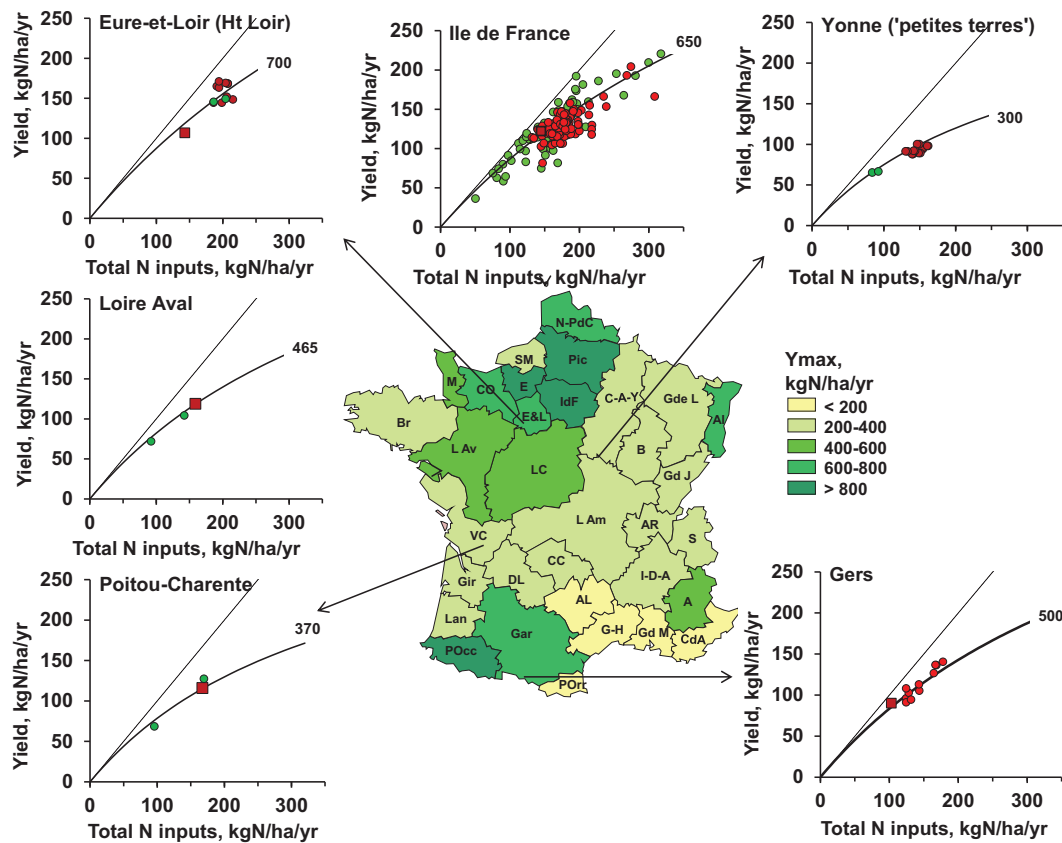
Eure-et-Loir (Ht Loir)

250
200
150
100
50
0
Yield, kgN/ha/yr
700
0 100 200 300
Total N inputs, kgN/ha/yr

Ile de France

250
200
150
100
50
0
Yield, kgN/ha/yr
650
0 100 200 300
Total N inputs, kgN/ha/yr

Yonne ('petites terres')

250
200
150
100
50
0
Yield, kgN/ha/yr
300
0 100 200 300
Total N inputs, kgN/ha/yr

Loire Aval

250
200
150
100
50
0
Yield, kgN/ha/yr
465
0 100 200 300
Total N inputs, kgN/ha/yr

N-PdC
SM
Pic
M
CO
E
IdF
E&L
C-A-Y
Gde L
Al
Br
L Av
LC
B
Gd J
L Am
AR
S
VC
CC
I-D-A
Gir
DL
AL
A
Lan
Gar
G-H
Gd M
CdA
POcc
POrr

Ymax, kgN/ha/yr
< 200
200-400
400-600
600-800
> 800

Poitou-Charente

250
200
150
100
50
0
Yield, kgN/ha/yr
370
0 100 200 300
Total N inputs, kgN/ha/yr

Gers

250
200
150
100
50
0
Yield, kgN/ha/yr
500
0 100 200 300
Total N inputs, kgN/ha/yr